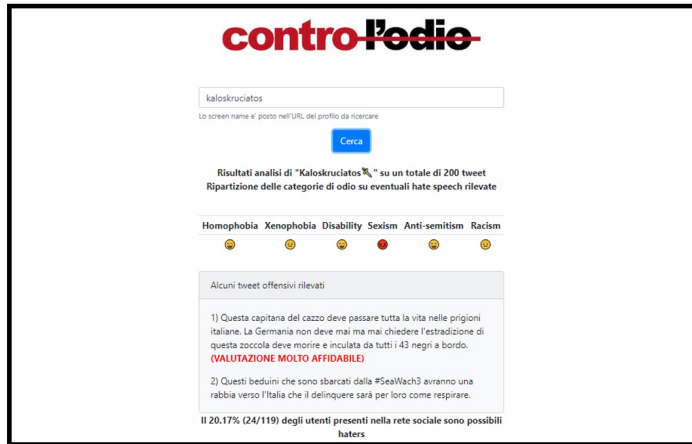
contro l'odio

kaloskruciatos

Lo screen name e' posto nell'URL del profilo da ricercare

Cerca

Risultati analisi di "Kaloskruciatos" su un totale di 200 tweet
Ripartizione delle categorie di odio su eventuali hate speech rilevate

| Homophobia | Xenophobia | Disability | Sexism | Anti-semitism | Racism |
|---|---|---|---|---|---|
| 😐 | 😐 | 😐 | 😡 | 😐 | 😐 |

Alcuni tweet offensivi rilevati

1) Questa capitana del cazzo deve passare tutta la vita nelle prigioni italiane. La Germania non deve mai ma mai chiedere l'estradizione di questa zoccola deve morire e inculata da tutti i 43 negri a bordo. (VALUTAZIONE MOLTO AFFIDABILE)

2) Questi beduini che sono sbarcati dalla #SeaWach3 avranno una rabbia verso l'Italia che il delinquere sarà per loro come respirare.

Il 20.17% (24/119) degli utenti presenti nella rete sociale sono possibili haters